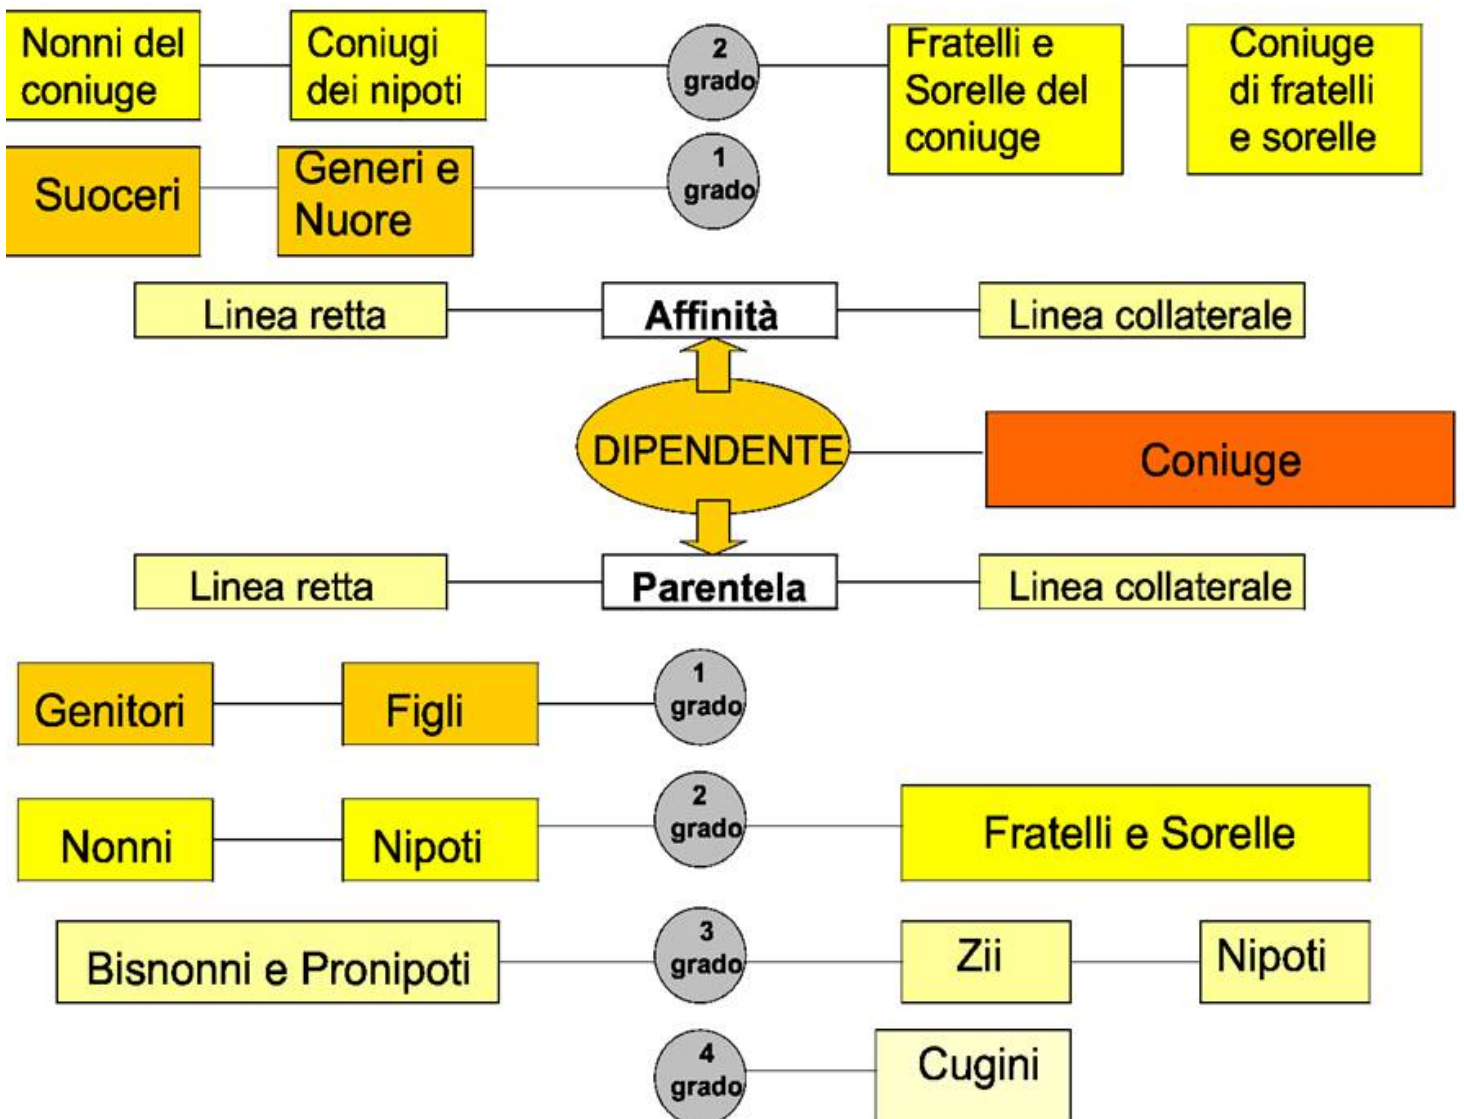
Nonni del coniuge

Coniugi dei nipoti

2 grado

Fratelli e Sorelle del coniuge

Coniuge di fratelli e sorelle

Suoceri

Generi e Nuore

1 grado

Linea retta

Affinità

Linea collaterale

DIPENDENTE

Coniuge

Linea retta

Parentela

Linea collaterale

Genitori

Figli

1 grado

Nonni

Nipoti

2 grado

Fratelli e Sorelle

Bisnonni e Pronipoti

3 grado

Zii

Nipoti

4 grado

Cugini